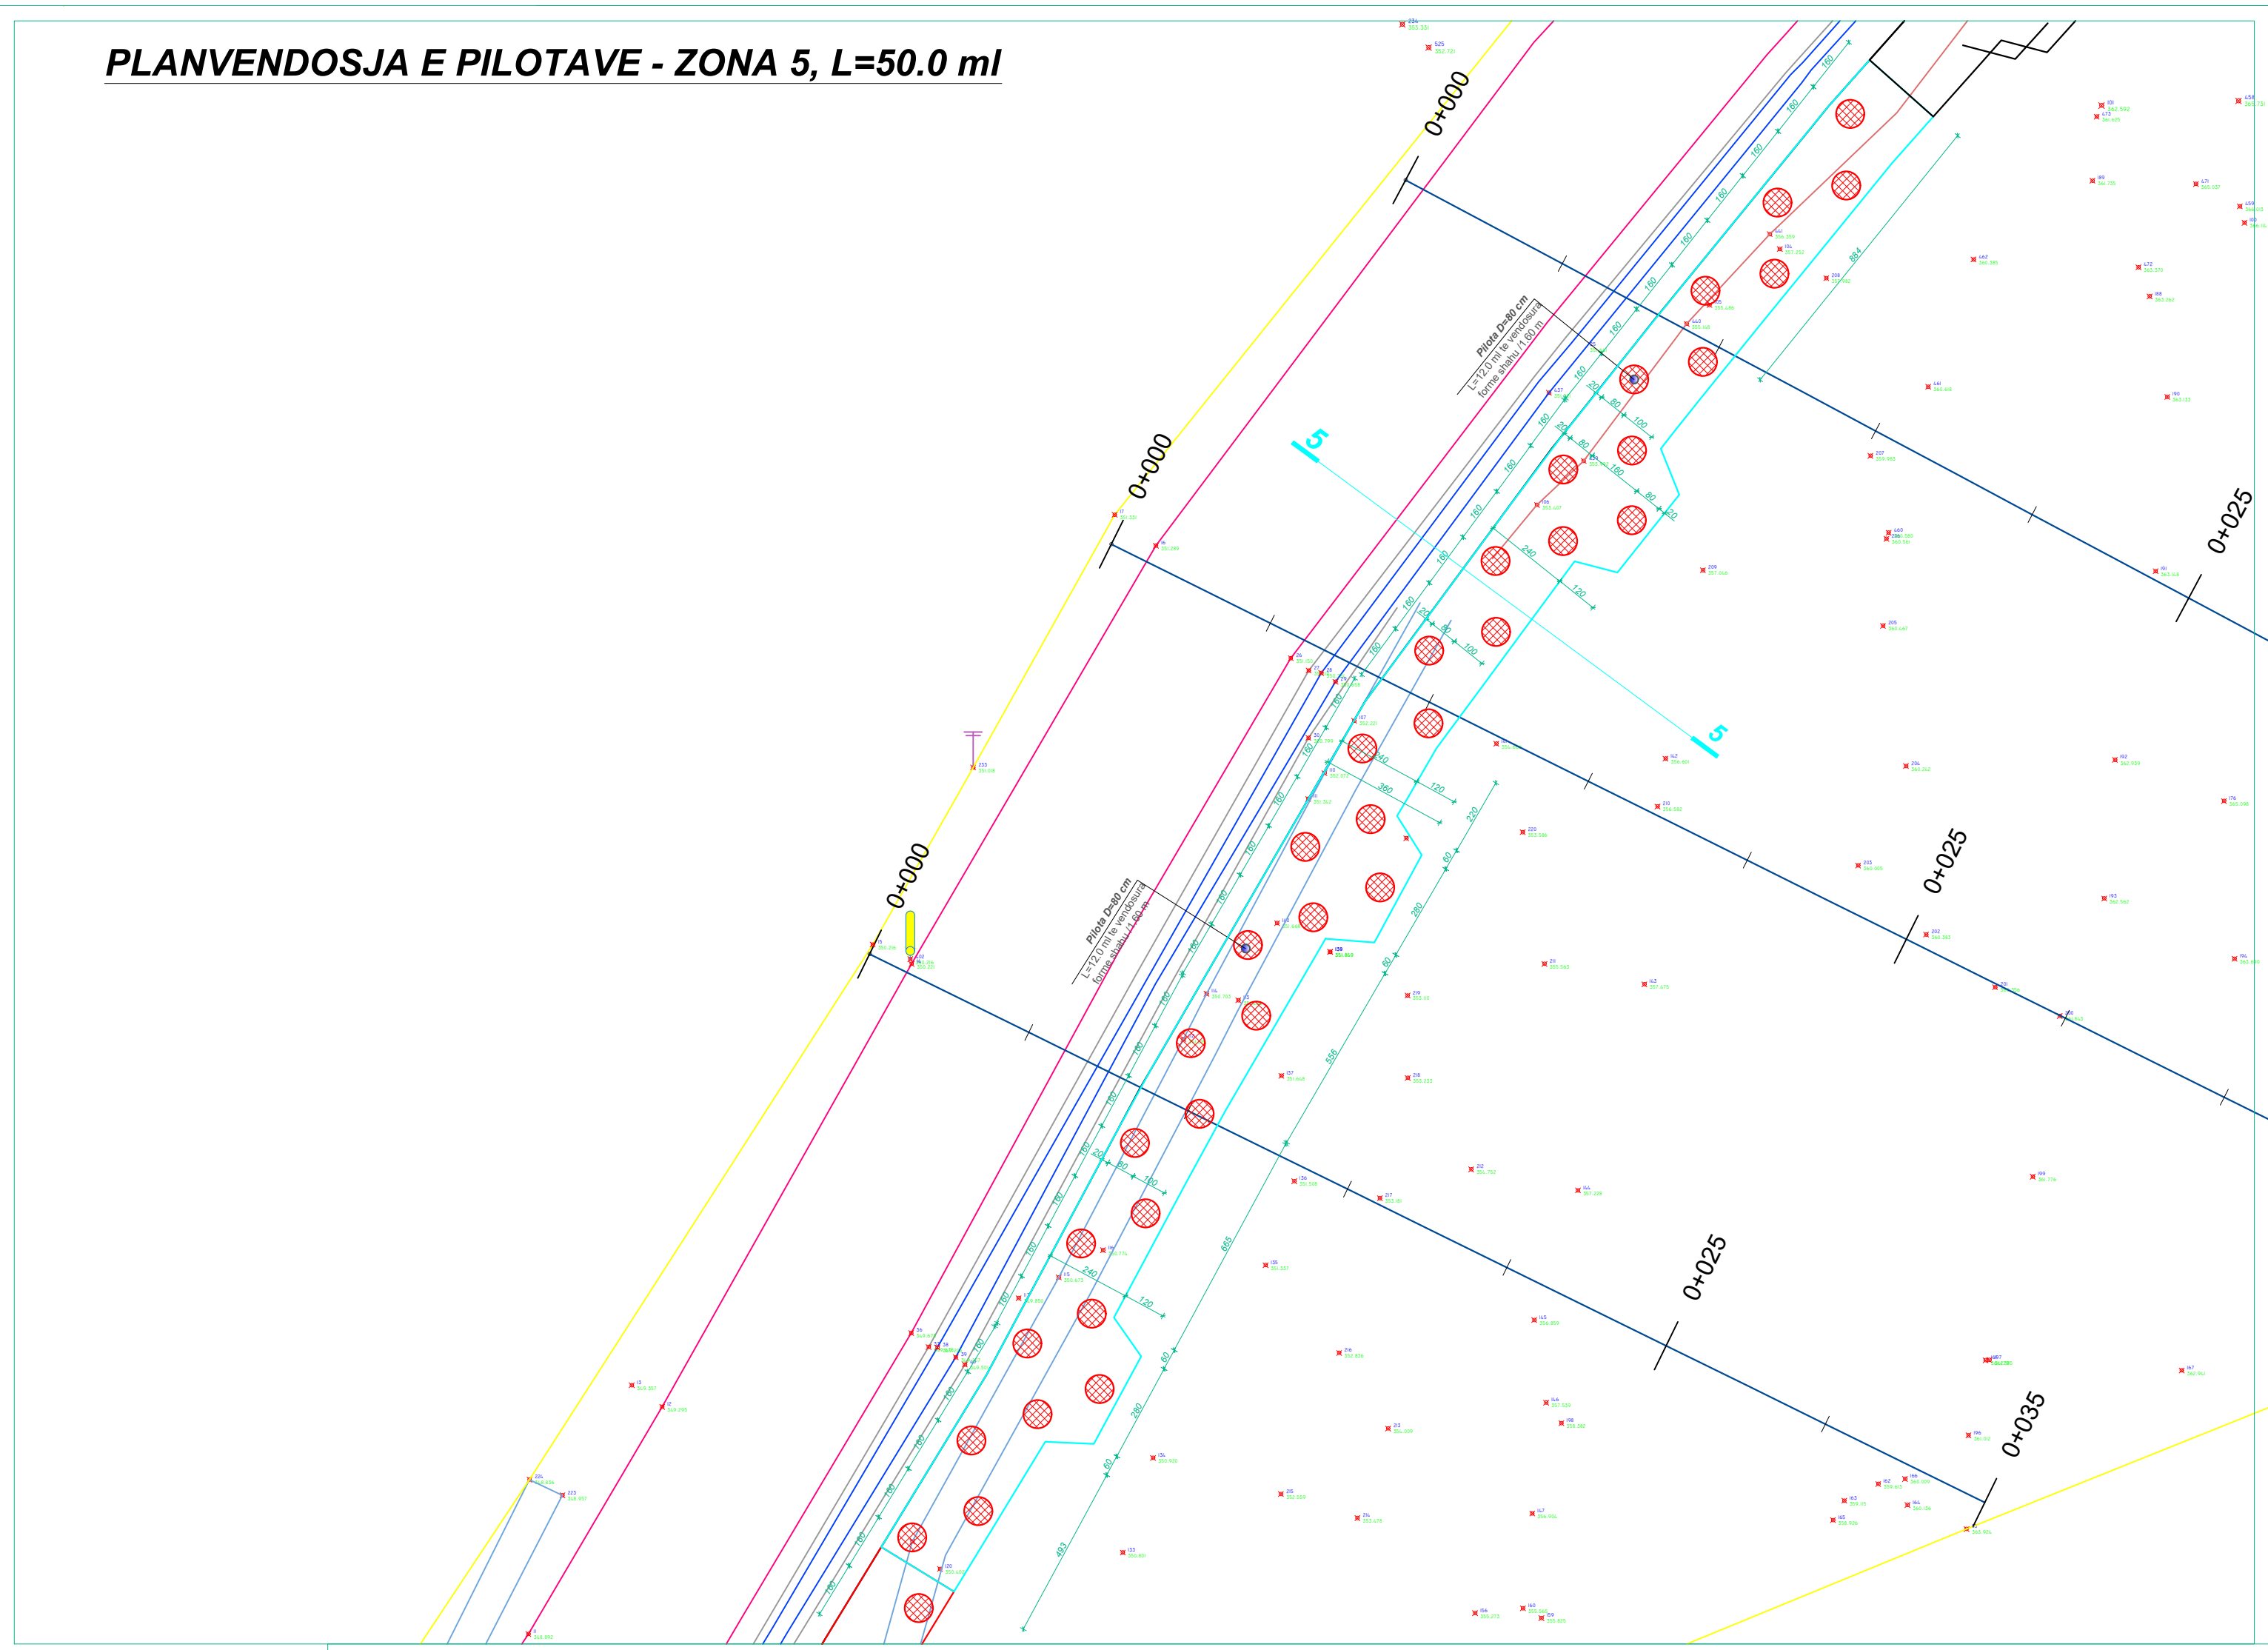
PLANVENDOSJA E PILOTAVE - ZONA 5, L=50.0 ml

0+000
0+000
0+000
0+025
0+025
0+025
0+035

Pilota D=80 cm
L=12.0 ml te vendosura
forme shahu / 1.60 m

Pilota D=80 cm
L=12.0 ml te vendosura
forme shahu / 1.60 m

5
5

160
160
160
160
160
160
160
160
160
160
884
20
80
100
20
80
160
80
120
240
120
20
80
100
240
120
380
120
220
60
280
60
556
20
80
100
240
120
685
60
280
60
493